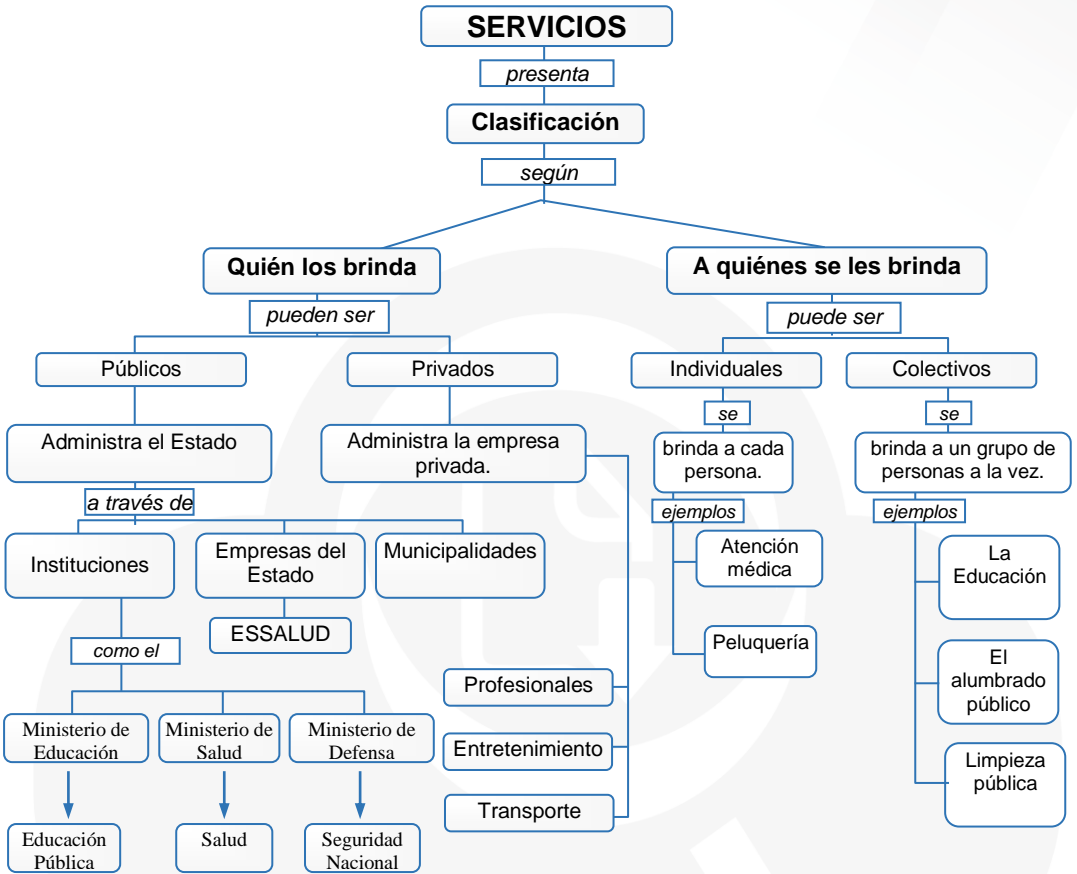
SERVICIOS

presenta

Clasificación

según

Quién los brinda

pueden ser

Públicos

Administra el Estado

a través de

Instituciones

como el

Ministerio de Educación

Educación Pública

Ministerio de Salud

Salud

Ministerio de Defensa

Seguridad Nacional

Empresas del Estado

ESSALUD

Municipalidades

Privados

Administra la empresa privada.

Profesionales

Entretenimiento

Transporte

A quiénes se les brinda

puede ser

Individuales

se

brinda a cada persona.

ejemplos

Atención médica

Peluquería

Colectivos

se

brinda a un grupo de personas a la vez.

ejemplos

La Educación

El alumbrado público

Limpieza pública